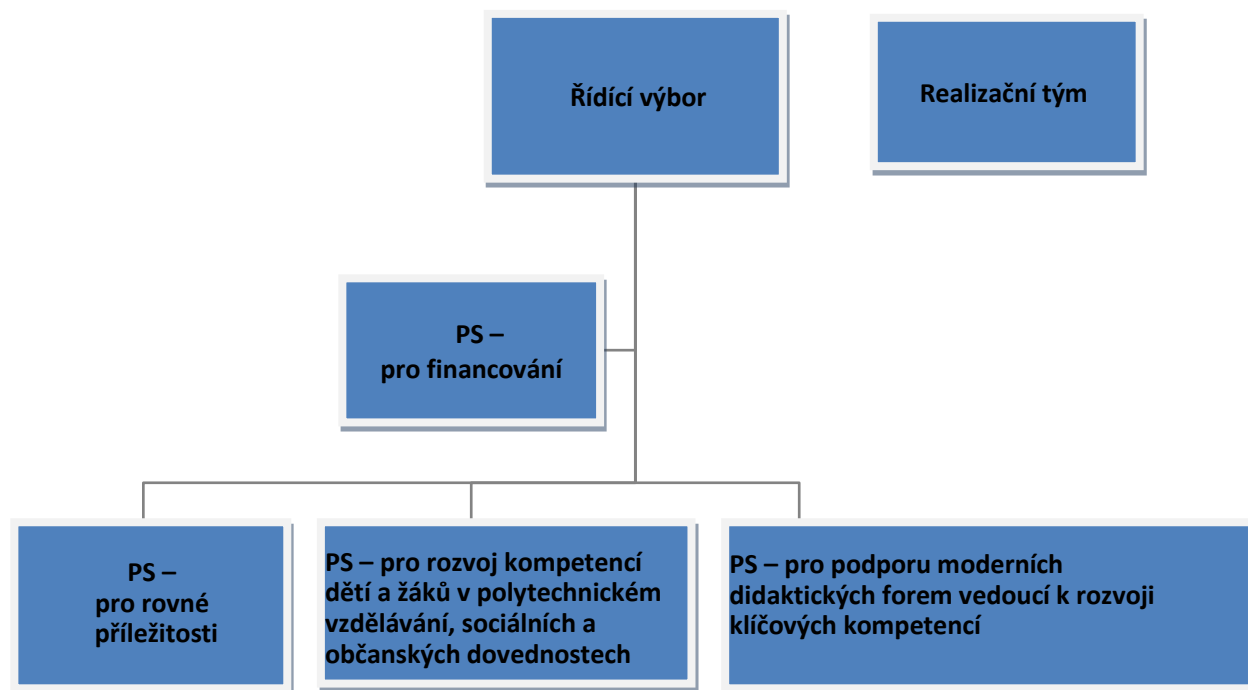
Řídící výbor

Realizační tým

PS –
pro financování

PS –
pro rovné příležitosti

PS – pro rozvoj kompetencí dětí a žáků v polytechnickém vzdělávání, sociálních a občanských dovednostech

PS – pro podporu moderních didaktických forem vedoucí k rozvoji klíčových kompetencí